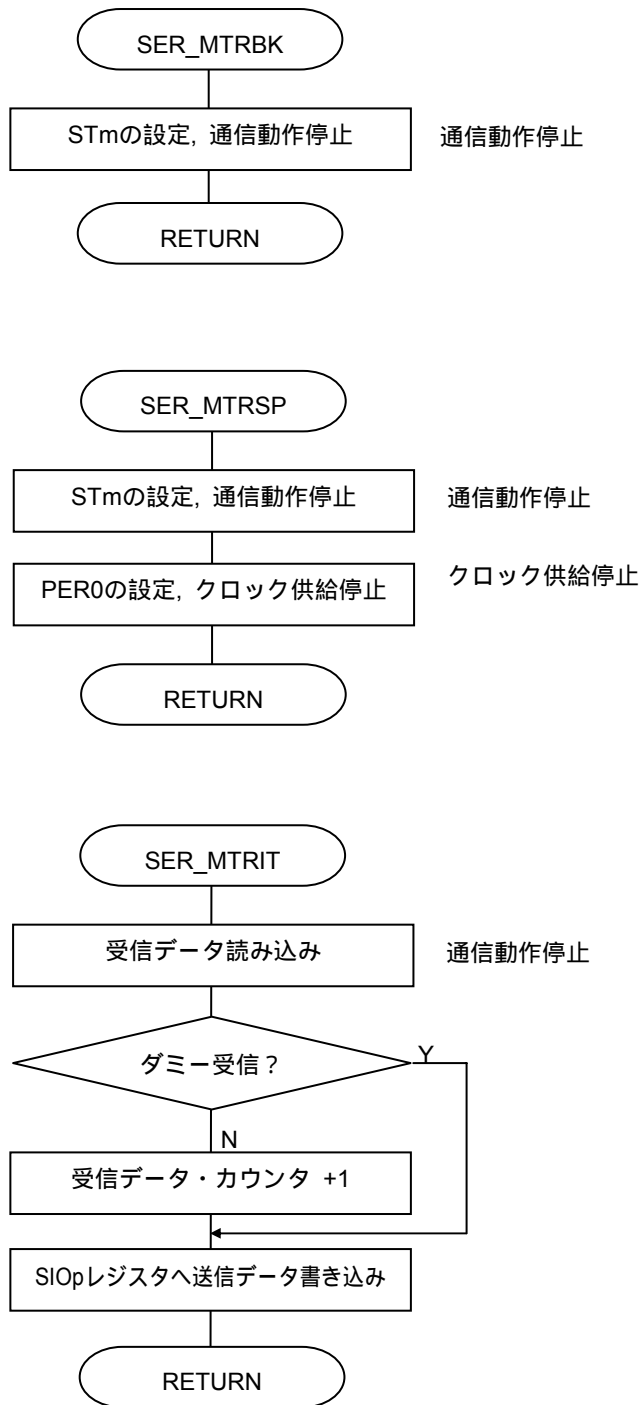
SER_MTRBK

STmの設定，通信動作停止

通信動作停止

RETURN

SER_MTRSP

STmの設定，通信動作停止

通信動作停止

PER0の設定，クロック供給停止

クロック供給停止

RETURN

SER_MTRIT

受信データ読み込み

通信動作停止

ダミー受信？

Y

N

受信データ・カウンタ +1

SIOpレジスタへ送信データ書き込み

RETURN